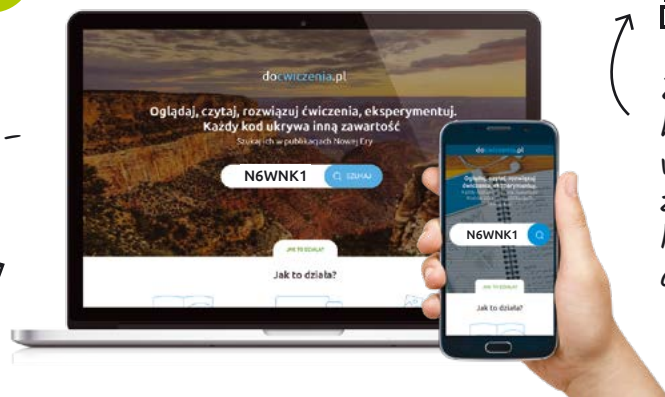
docwiczenia.pl

Oglądaj, czytaj, rozwiązuj ćwiczenia, eksperymentuj. Każdy kod ukrywa inną zawartość

Szukaj kodu w publikacjach Nowej Ery

N6WNK1

SZUKAJ

JAK TO DZIAŁA?

Jak to działa?

docwiczenia.pl

Oglądaj, czytaj, rozwiązuj ćwiczenia, eksperymentuj.

N6WNK1

Jak to działa?

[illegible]